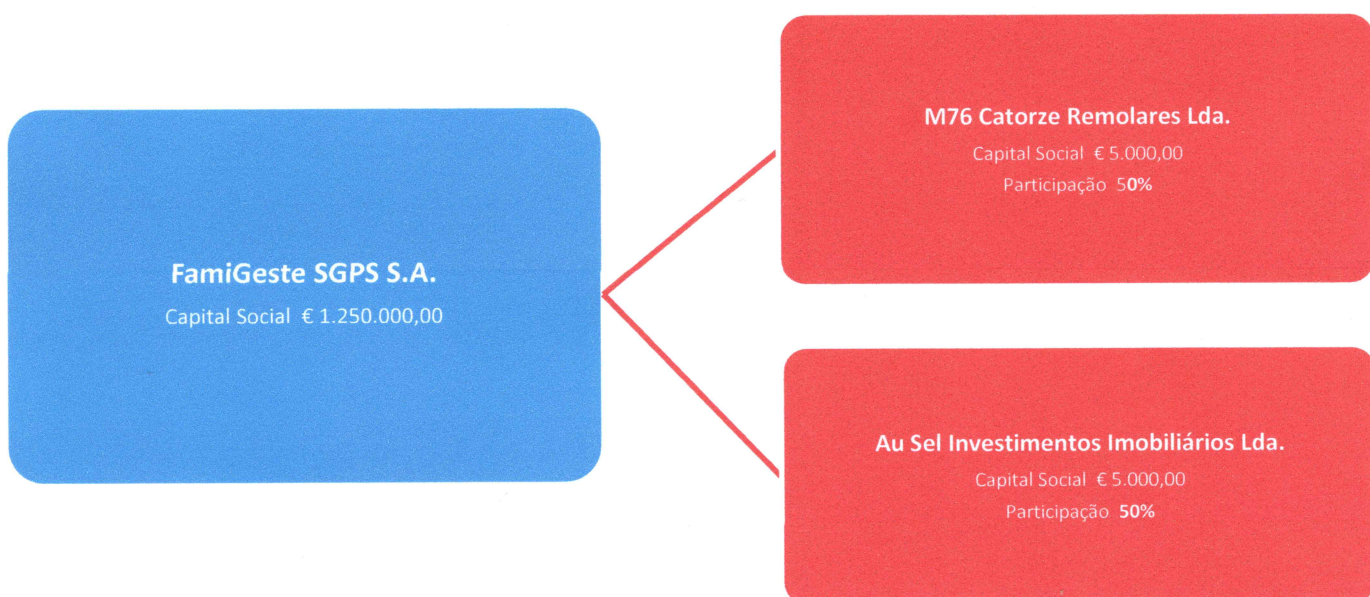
FamiGeste SGPS S.A.
Capital Social € 1.250.000,00

M76 Catorze Remolares Lda.
Capital Social € 5.000,00
Participação 50%

Au Sel Investimentos Imobiliários Lda.
Capital Social € 5.000,00
Participação 50%